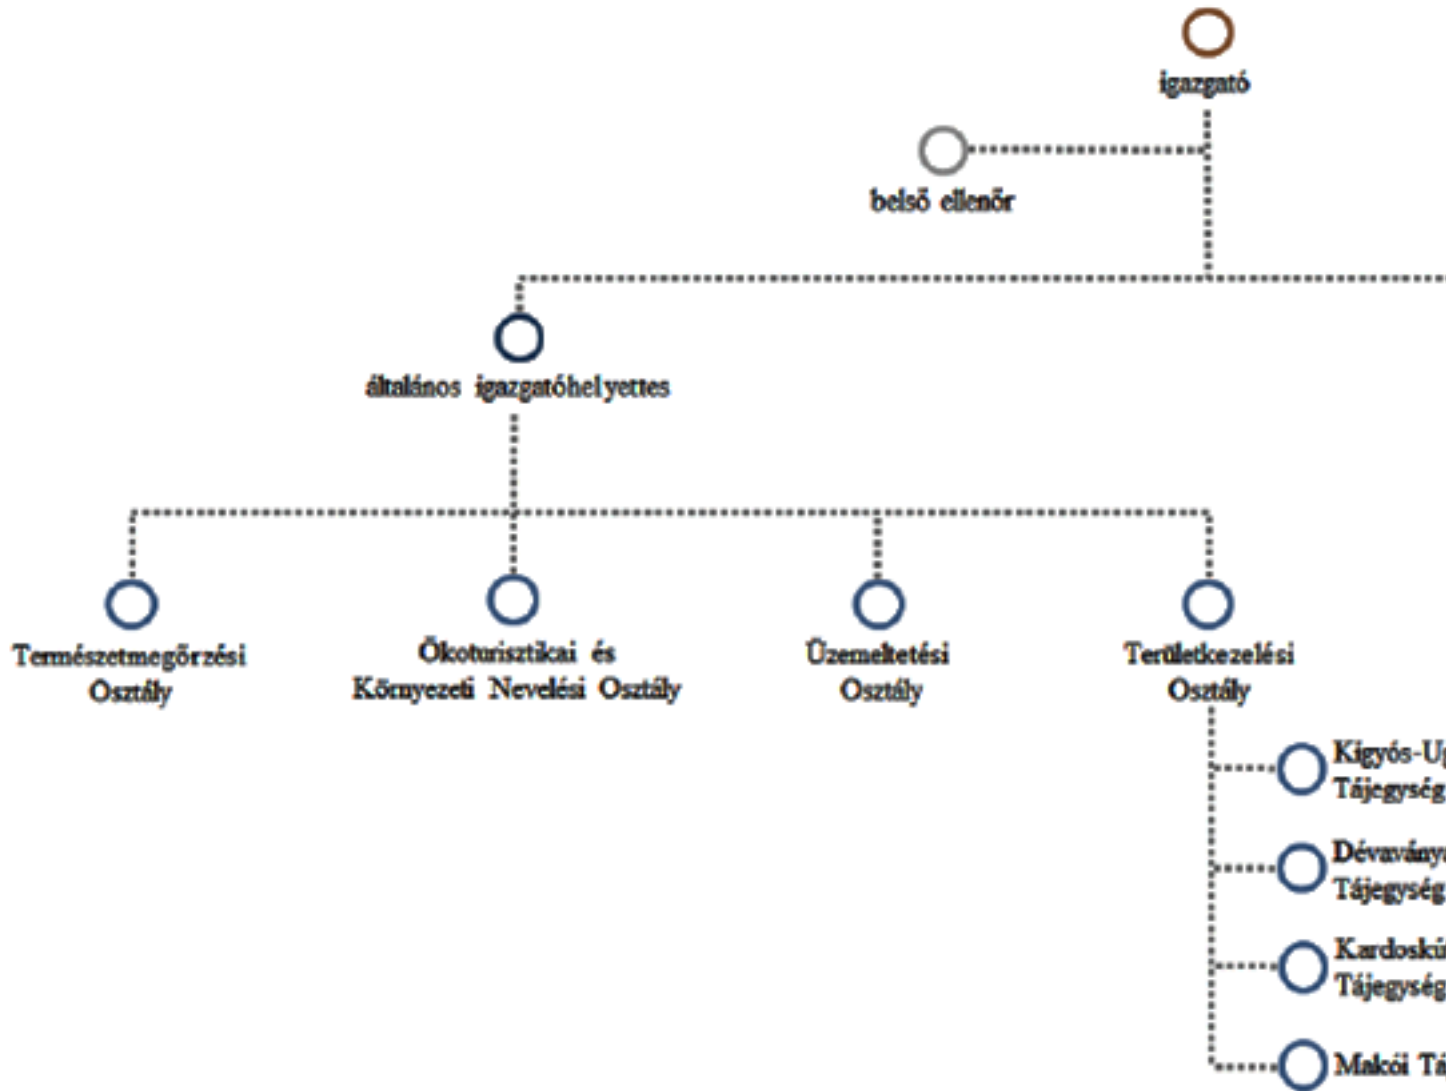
igazgató

belső ellenőr

általános igazgatóhelyettes

Természetmegőrzési Osztály

Ökoturisztikai és Környezeti Nevelési Osztály

Üzemeltetési Osztály

Területkezelési Osztály

Kígyós-U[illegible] Tájegység

Dévavány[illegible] Tájegység

Kardoski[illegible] Tájegység

Makói Tá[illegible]